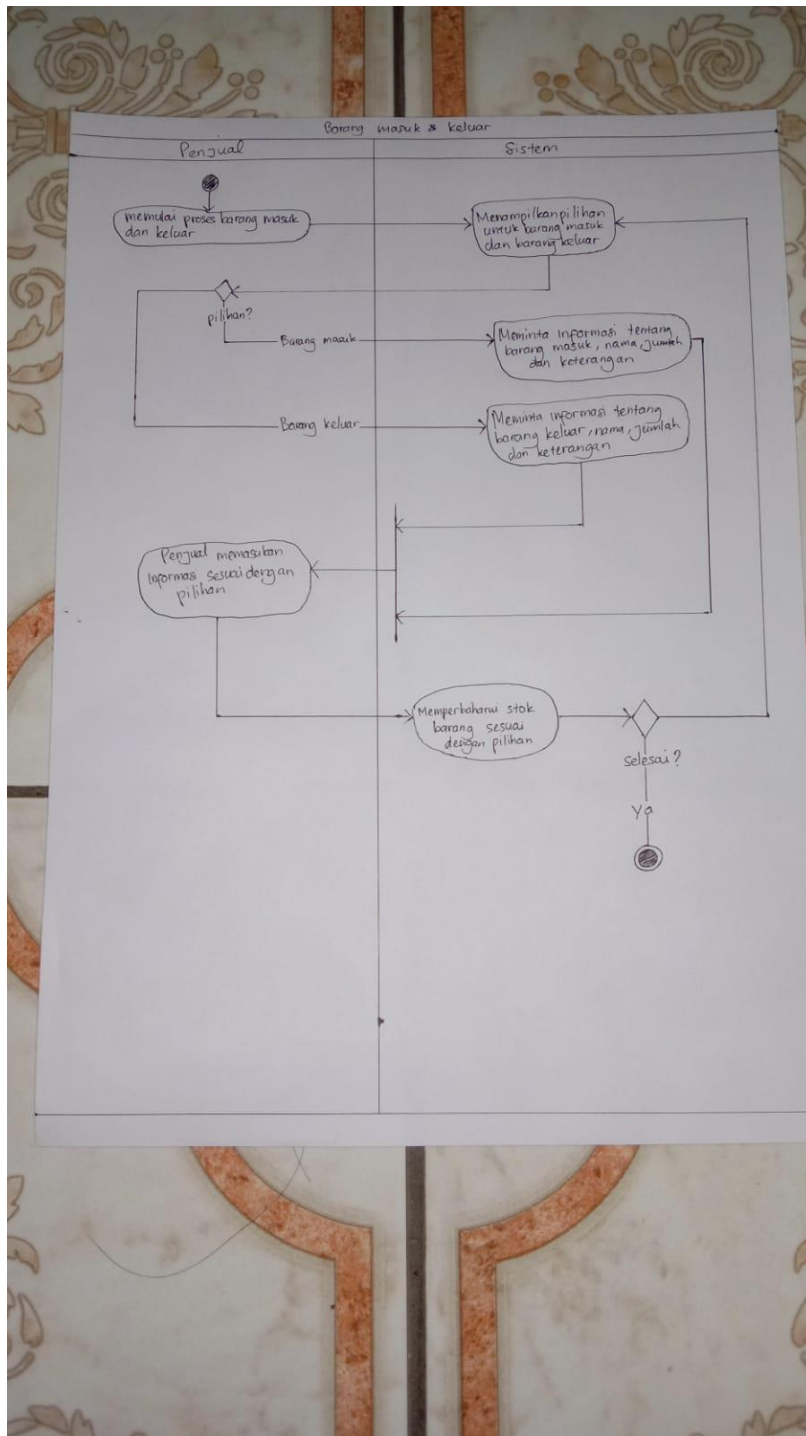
Barang masuk & keluar

Penjual

Sistem

memulai proses barang masuk dan keluar

Menampilkan pilihan untuk barang masuk dan barang keluar

pilihan?

Barang masuk

Meminta informasi tentang barang masuk, nama, jumlah dan keterangan

Barang keluar

Meminta informasi tentang barang keluar, nama, jumlah dan keterangan

Penjual memasukan informasi sesuai dengan pilihan

Memperbaharui stok barang sesuai dengan pilihan

selesai?

Ya